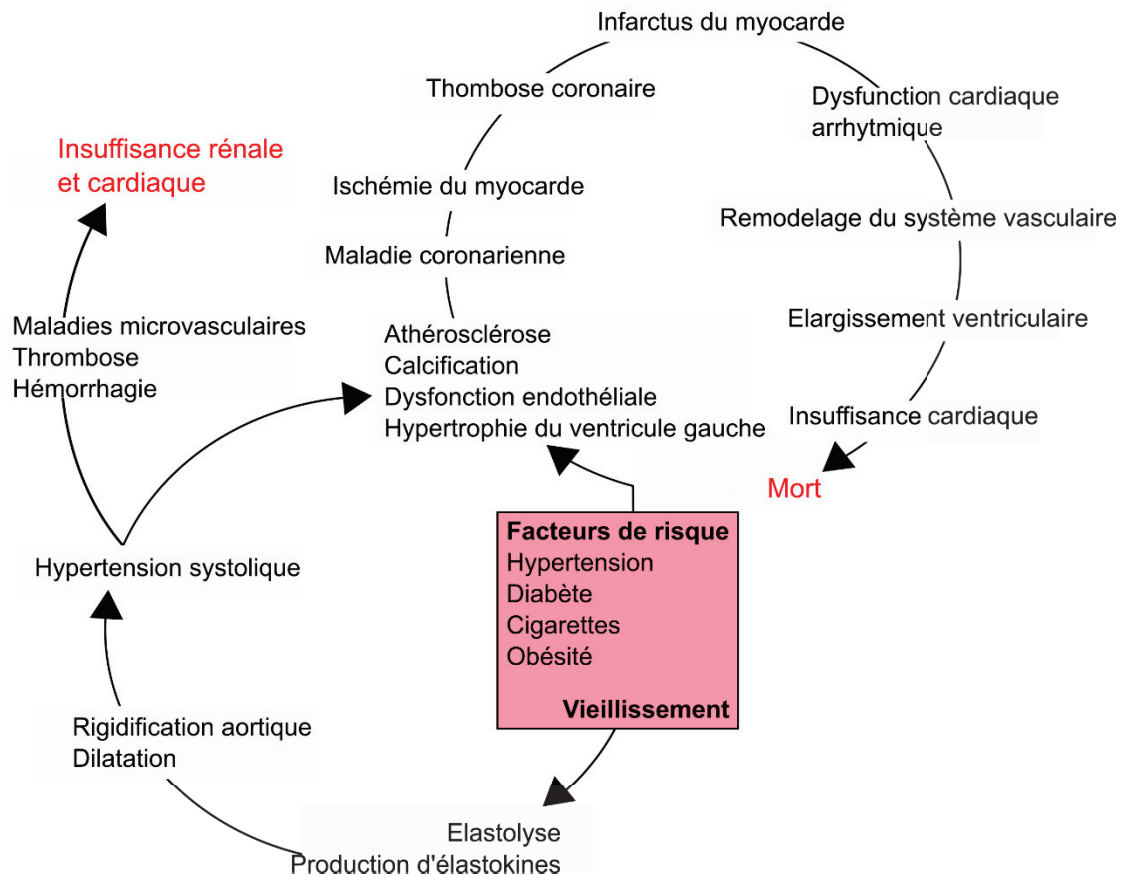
Infarctus du myocarde

Thombose coronaire

Dysfunction cardiaque arrhytmique

Insuffisance rénale et cardiaque

Ischémie du myocarde

Remodelage du système vasculaire

Maladie coronarienne

Maladies microvasculaires
Thrombose
Hémorrhagie

Athérosclérose
Calcification
Dysfonction endothéliale
Hypertrophie du ventricule gauche

Elargissement ventriculaire

Insuffisance cardiaque

Mort

Facteurs de risque
Hypertension
Diabète
Cigarettes
Obésité
Vieillissement

Hypertension systolique

Rigidification aortique
Dilatation

Elastolyse
Production d'élastokines